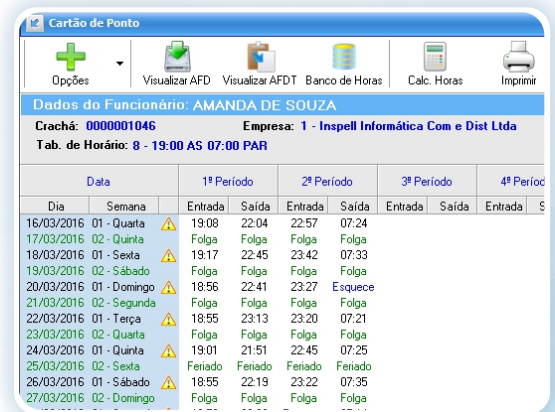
Cartão de Ponto

Opções | Visualizar AFD | Visualizar AFDT | Banco de Horas | Calc. Horas | Imprimir

Dados do Funcionário: AMANDA DE SOUZA

Crachá: 0000001046 Empresa: 1 - Inspell Informática Com e Dist Ltda

Tab. de Horário: 8 - 19:00 AS 07:00 PAR

| Data | | | 1º Período | | 2º Período | | 3º Período | | 4º Período | |
|---|---|---|---|---|---|---|---|---|---|---|
| Dia | Semana | | Entrada | Saída | Entrada | Saída | Entrada | Saída | Entrada | S |
| 16/03/2016 | 01 - Quarta | ⚠ | 19:08 | 22:04 | 22:57 | 07:24 | | | | |
| 17/03/2016 | 02 - Quinta | | Folga | Folga | Folga | Folga | | | | |
| 18/03/2016 | 01 - Sexta | ⚠ | 19:17 | 22:45 | 23:42 | 07:33 | | | | |
| 19/03/2016 | 02 - Sábado | | Folga | Folga | Folga | Folga | | | | |
| 20/03/2016 | 01 - Domingo | ⚠ | 18:56 | 22:41 | 23:27 | Esquece | | | | |
| 21/03/2016 | 02 - Segunda | | Folga | Folga | Folga | Folga | | | | |
| 22/03/2016 | 01 - Terça | ⚠ | 18:55 | 23:13 | 23:20 | 07:21 | | | | |
| 23/03/2016 | 02 - Quarta | | Folga | Folga | Folga | Folga | | | | |
| 24/03/2016 | 01 - Quinta | ⚠ | 19:01 | 21:51 | 22:45 | 07:25 | | | | |
| 25/03/2016 | 02 - Sexta | | Feriado | Feriado | Feriado | Feriado | | | | |
| 26/03/2016 | 01 - Sábado | ⚠ | 18:55 | 22:19 | 23:22 | 07:35 | | | | |
| 27/03/2016 | 02 - Domingo | | Folga | Folga | Folga | Folga | | | | |
| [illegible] | | | | | | | | | | |